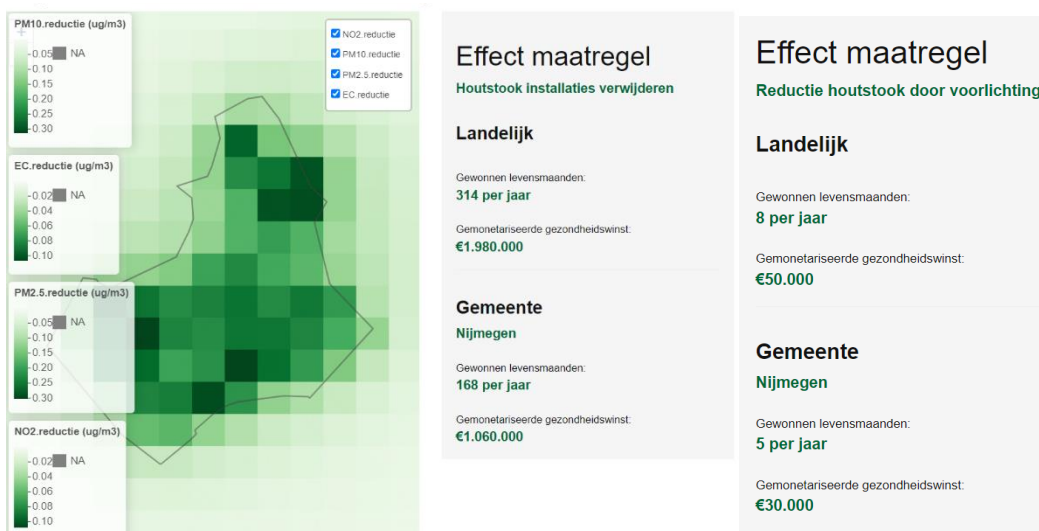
PM10.reductie (ug/m3)
0.05 NA
0.10
0.15
0.20
0.25
0.30

EC.reductie (ug/m3)
0.02 NA
0.04
0.06
0.08
0.10

PM2.5.reductie (ug/m3)
0.05 NA
0.10
0.15
0.20
0.25
0.30

NO2.reductie (ug/m3)
0.02 NA
0.04
0.06
0.08
0.10

NO2.reductie
PM10.reductie
PM2.5.reductie
EC.reductie

Effect maatregel
Houtstook installaties verwijderen

Landelijk

Gewonnen levensmaanden:
314 per jaar

Gemonetariseerde gezondheidswinst:
€1.980.000

Gemeente
Nijmegen

Gewonnen levensmaanden:
168 per jaar

Gemonetariseerde gezondheidswinst:
€1.060.000

Effect maatregel
Reductie houtstook door voorlichting

Landelijk

Gewonnen levensmaanden:
8 per jaar

Gemonetariseerde gezondheidswinst:
€50.000

Gemeente
Nijmegen

Gewonnen levensmaanden:
5 per jaar

Gemonetariseerde gezondheidswinst:
€30.000